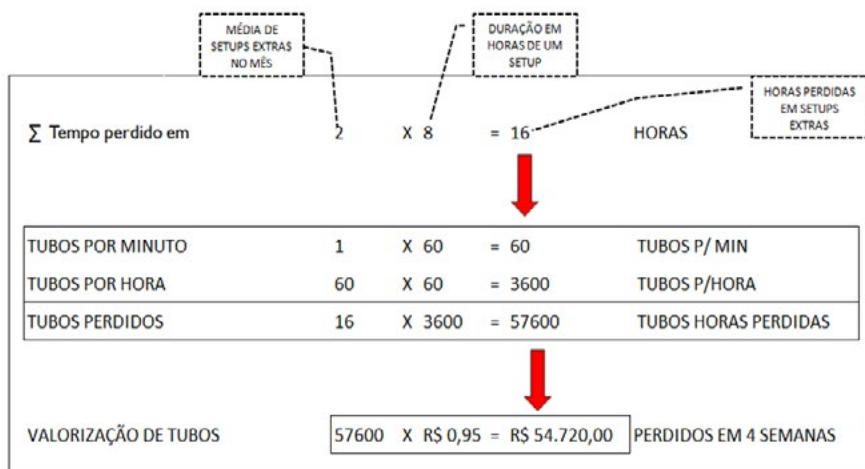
MÉDIA DE SETUPS EXTRAS NO MÊS

DURAÇÃO EM HORAS DE UM SETUP

HORAS PERDIDAS EM SETUPS EXTRAS

∑ Tempo perdido em 2 X 8 = 16 HORAS

| | | | | |
|---|---|---|---|---|
| TUBOS POR MINUTO | 1 | X 60 | = 60 | TUBOS P/ MIN |
| TUBOS POR HORA | 60 | X 60 | = 3600 | TUBOS P/HORA |
| TUBOS PERDIDOS | 16 | X 3600 | = 57600 | TUBOS HORAS PERDIDAS |

VALORIZAÇÃO DE TUBOS 57600 X R$ 0,95 = R$ 54.720,00 PERDIDOS EM 4 SEMANAS